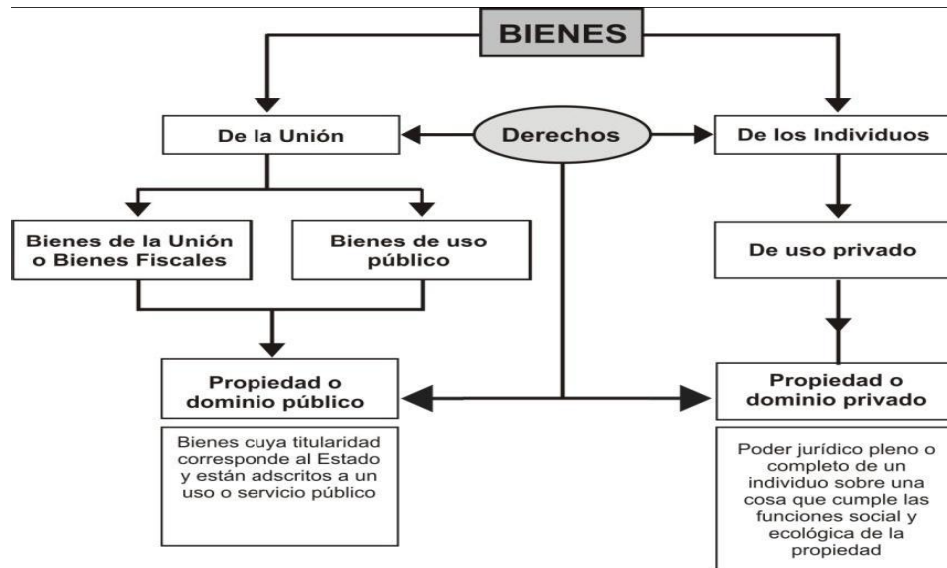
BIENES

De la Unión

Derechos

De los Individuos

Bienes de la Unión o Bienes Fiscales

Bienes de uso público

De uso privado

Propiedad o dominio público

Propiedad o dominio privado

Bienes cuya titularidad corresponde al Estado y están adscritos a un uso o servicio público

Poder jurídico pleno o completo de un individuo sobre una cosa que cumple las funciones social y ecológica de la propiedad